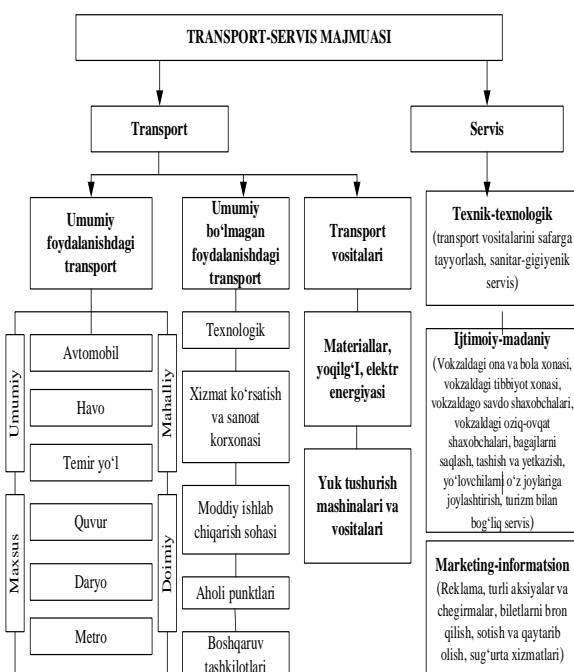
TRANSPORT-SERVIS MAJMUASI

Transport

Servis

Umumiy foydalanishdagi transport

Umumiy boʻlmagan foydalanishdagi transport

Transport vositalari

Texnik-texnologik (transport vositalarini safarga tayyorlash, sanitar-gigiyenik servis)

Umumiy

Mahalliy

Avtomobil

Havo

Temir yoʻl

Maxsus

Doimiy

Quvur

Daryo

Metro

Texnologik

Xizmat koʻrsatish va sanoat korxonasi

Moddiy ishlab chiqarish sohasi

Aholi punktlari

Boshqaruv tashkilotlari

Materiallar, yoqilgʻI, elektr energiyasi

Yuk tushurish mashinalari va vositalari

Ijtimoiy-madaniy (Vokzaldagi ona va bola xonasi, vokzaldagi tibbiyot xonasi, vokzaldago savdo shaxobchalari, vokzaldagi oziq-ovqat shaxobchalari, bagajlarni saqlash, tashish va yetkazish, yoʻlovchilarni oʻz joylariga joylashtirish, turizm bilan bogʻliq servis)

Marketing-informatsion (Reklama, turli aksiyalar va chegirmalar, biletlarni bron qilish, sotish va qaytarib olish, sugʻurta xizmatlari)